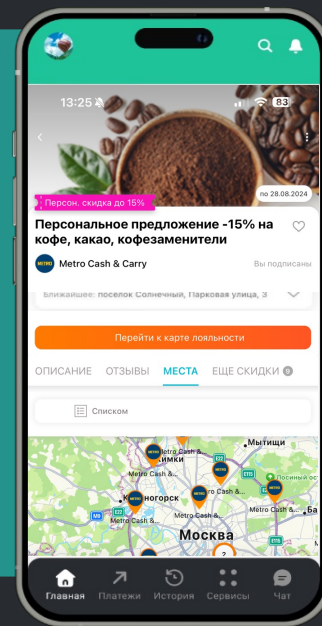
13:25 83

по 28.08.2024

Персон. скидка до 15%

Персональное предложение -15% на кофе, какао, кофезаменители

Metro Cash & Carry

Вы подписаны

Ближайшее: посёлок Солнечный, Парковая улица, 3

Перейти к карте лояльности

ОПИСАНИЕ ОТЗЫВЫ МЕСТА ЕЩЕ СКИДКИ 9

Списком

Мытищи
Химки
Metro Cash &...
Metro Cash &...
Metro Cash &...
Metro Cash &...
Красногорск
Metro Cash &...
Москва

Главная Платежи История Сервисы Чат